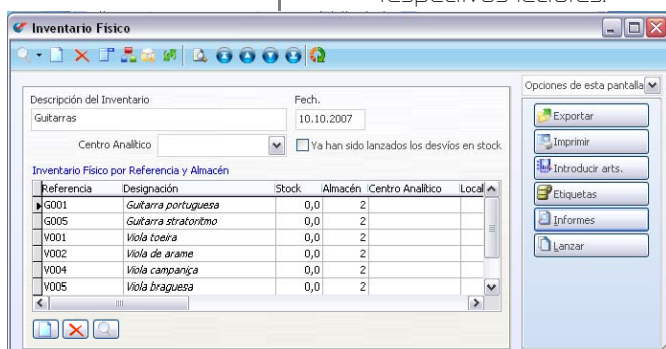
respectivos lectores.

Inventario Físico

Opciones de esta pantalla

Descripción del Inventario
Guitarras

Fech.
10.10.2007

Centro Analítico

Ya han sido lanzados los desvíos en stock

Inventario Físico por Referencia y Almacén

| Referencia | Designación | Stock | Almacén | Centro Analítico | Local |
|---|---|---|---|---|---|
| G001 | Guitarra portuguesa | 0,0 | 2 | | |
| G005 | Guitarra stratoritmo | 0,0 | 2 | | |
| V001 | Viola toeira | 0,0 | 2 | | |
| V002 | Viola de arame | 0,0 | 2 | | |
| V004 | Viola campaniça | 0,0 | 2 | | |
| V005 | Viola braguesa | 0,0 | 2 | | |

Exportar
Imprimir
Introducir arts.
Etiquetas
Informes
Lanzar